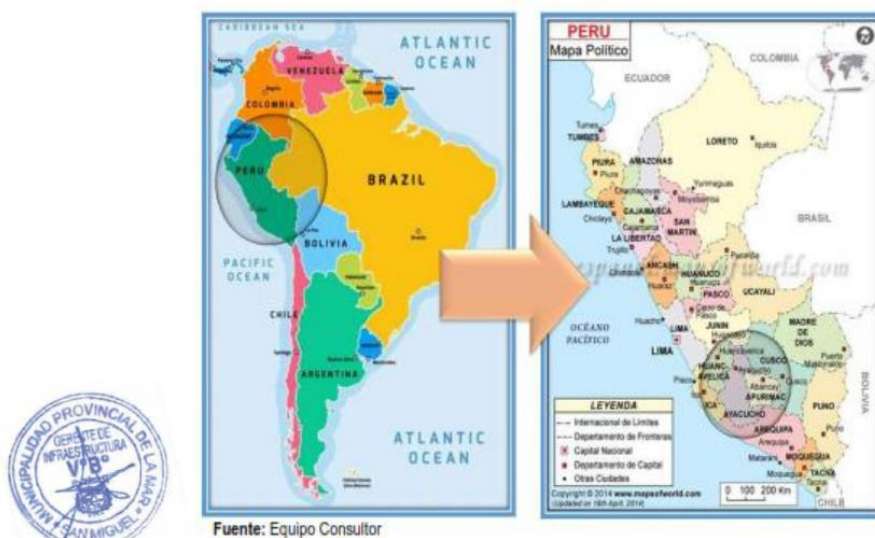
CARIBBEAN SEA

ATLANTIC OCEAN

VENEZUELA

COLOMBIA

PERU

BRAZIL

BOLIVIA

PACIFIC OCEAN

CHILE

ARGENTINA

ATLANTIC OCEAN

PERU
Mapa Político

COLOMBIA

ECUADOR

TUMBES

LORETO

PIURA

AMAZONAS

LAMBAYEQUE

CAJAMARCA

SAN MARTIN

LA LIBERTAD

BRASIL

ANCASH

HUANUCO

UCAYALI

PASCO

OCÉANO PACÍFICO

LIMA

JUNIN

MADRE DE DIOS

CUSCO

HUANCAVELICA

APURIMAC

AYACUCHO

ICA

PUNO

AREQUIPA

MOQUEGUA

TACNA

BOLIVIA

CHILE

LEYENDA
Internacional de Limites
Departamento de Fronteras
Capital Nacional
Departamento de Capital
Otras Ciudades

Copyright © 2014 www.mapsofworld.com

0 100 200 Km

MUNICIPALIDAD PROVINCIAL DE LA MAR
GERENTE DE INFRAESTRUCTURA
V°B°
SAN MIGUEL

Fuente: Equipo Consultor